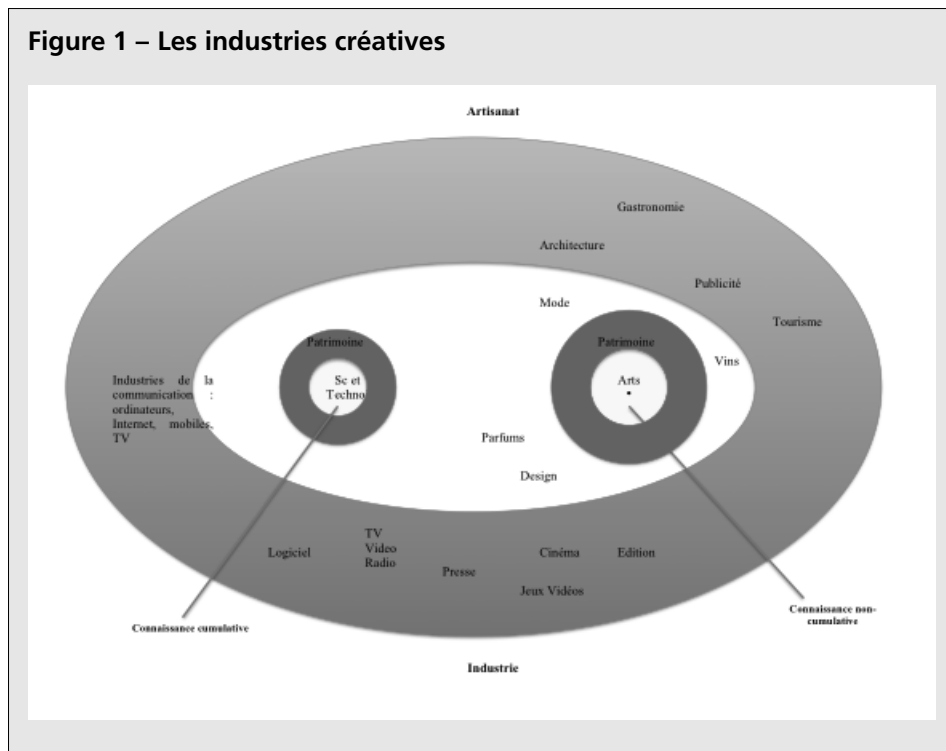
Figure 1 – Les industries créatives

Artisanat

Gastronomie

Architecture

Publicité

Mode

Tourisme

Patrimoine

Patrimoine

Vins

Industries de la communication : ordinateurs, Internet, mobiles, TV

Sc et Techno

Arts

Parfums

Design

Logiciel

TV Video Radio

Presse

Cinéma

Edition

Jeux Vidéos

Connaissance cumulative

Connaissance non-cumulative

Industrie